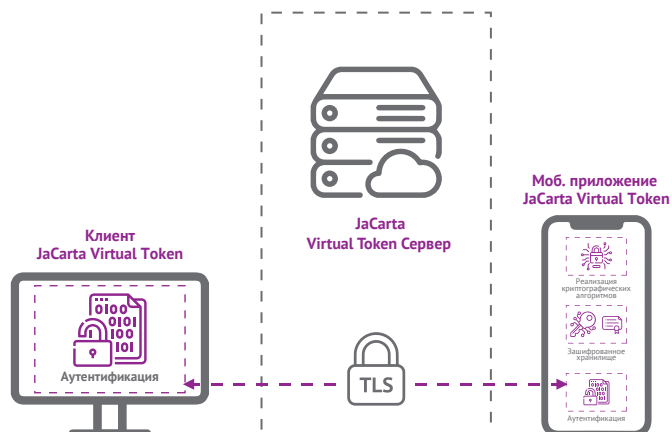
Моб. приложение
JaCarta Virtual Token

JaCarta
Virtual Token Сервер

Клиент
JaCarta Virtual Token

1010
0101
0101
1010
101

Аутентификация

TLS

Реализация криптографических алгоритмов

Зашифрованное хранилище

Аутентификация